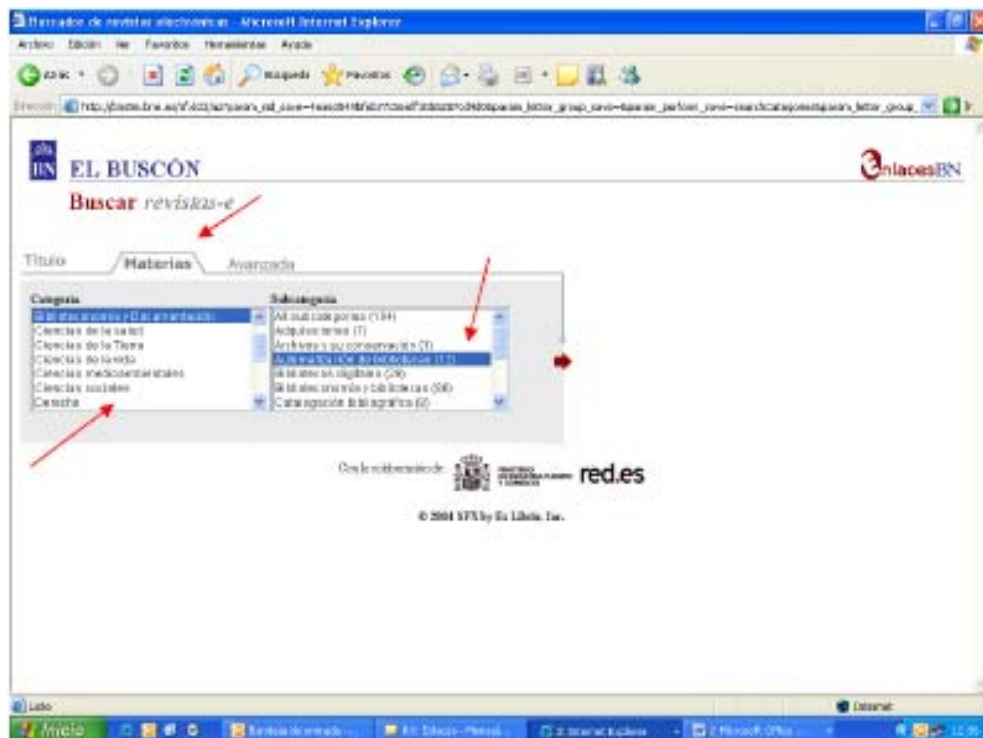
Buscador de revistas electrónicas - Microsoft Internet Explorer

Archivo Edición Ver Favoritos Herramientas Ayuda

Atrás Búsqueda Favoritos

Dirección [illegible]

BN EL BUSCÓN

EnlacesBN

Buscar revistas-e

Título Materias Avanzada

Categoría
Biblioteconomía y Documentación
Ciencias de la salud
Ciencias de la Tierra
Ciencias de la vida
Ciencias medioambientales
Ciencias sociales
Derecho

Subcategoría
Actualidad general (134)
Adquisiciones (7)
Archivos y su conservación (3)
Automatización de bibliotecas (17)
Bibliotecas digitales (28)
Biblioteconomía y bibliotecas (58)
Catalogación bibliográfica (9)

Con la colaboración de: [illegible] red.es

© 2004 SFX by Ex Libris, Inc.

Listo

Internet

Inicio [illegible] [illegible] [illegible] 2 Internet Explorer 2 Microsoft Office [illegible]